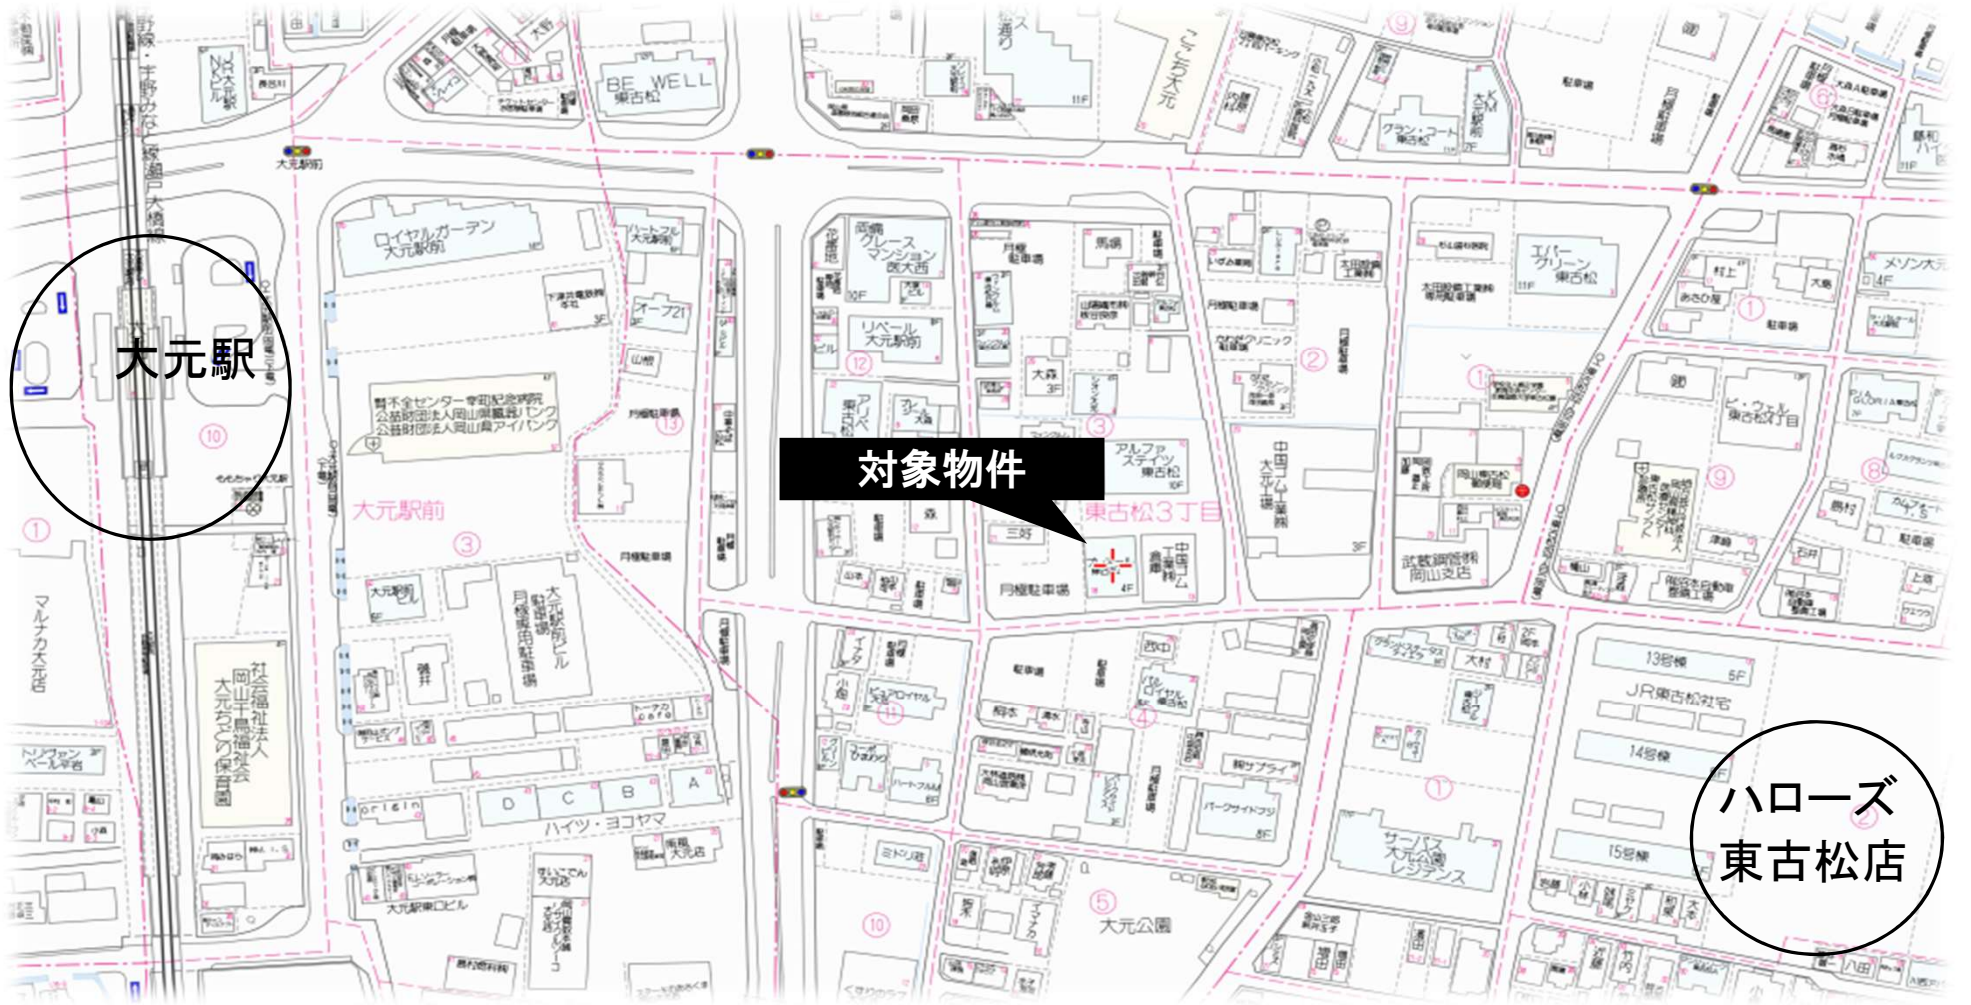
大元駅

対象物件

ハローズ
東古松店

BE WELL 東古松

ロイヤルガーデン大元駅前

グレースマンション西大西

リベール大元駅前

エバーグリーン東古松

アルファステイツ東古松

東古松3丁目

大元駅前

中国ゴム工業

武蔵鋼管岡山支店

ビ・ウェル東古松3丁目

JR東古松社宅

13号棟

14号棟

15号棟

サーパス大元公園レジデンス

大元公園

ハイツ・ヨコヤマ

社会福祉法人岡山千鳥福祉会大元ちどり保育園

マルナカ大元店

月極駐車場

月極専用駐車場

大元駅前ビル

三好

大森

origin

こっこ大元